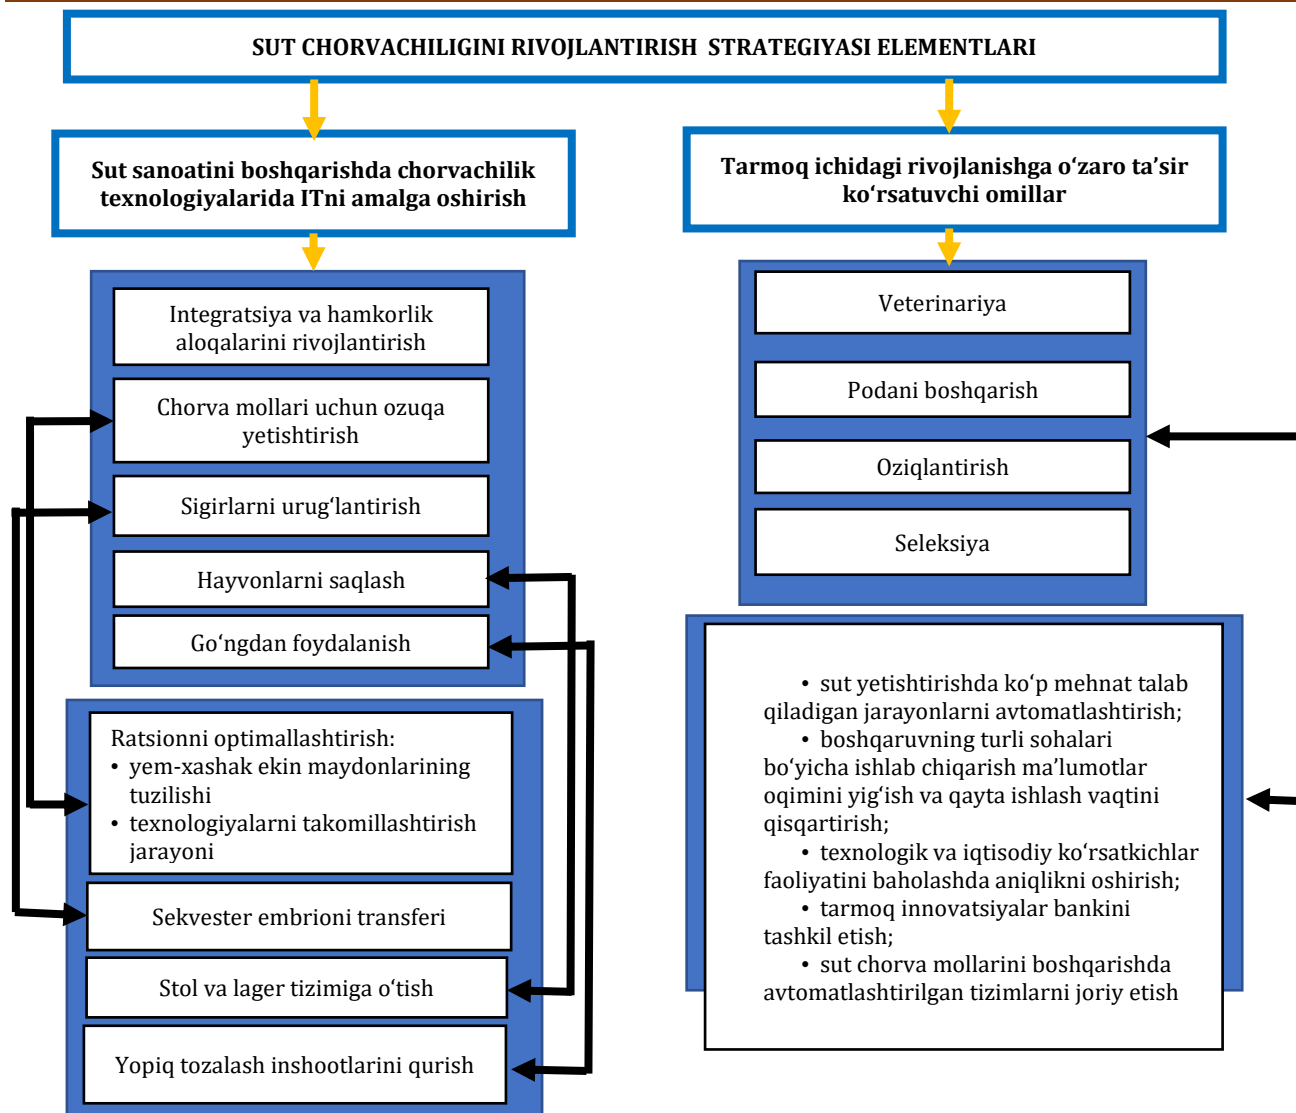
SUT CHORVACHILIGINI RIVOJLANTIRISH STRATEGIYASI ELEMENTLARI

Sut sanoatini boshqarishda chorvachilik texnologiyalarida ITni amalga oshirish

Integratsiya va hamkorlik aloqalarini rivojlantirish

Chorva mollari uchun ozuqa yetishtirish

Sigirlarni urug‘lantirish

Hayvonlarni saqlash

Go‘ngdan foydalanish

Ratsionni optimallashtirish:
• yem-xashak ekin maydonlarining tuzilishi
• texnologiyalarni takomillashtirish jarayoni

Sekvester embrioni transferi

Stol va lager tizimiga o‘tish

Yopiq tozalash inshootlarini qurish

Tarmoq ichidagi rivojlanishga o‘zaro ta’sir ko‘rsatuvchi omillar

Veterinariya

Podani boshqarish

Oziqlantirish

Seleksiya

• sut yetishtirishda ko‘p mehnat talab qiladigan jarayonlarni avtomatlashtirish;
• boshqaruvning turli sohalari bo‘yicha ishlab chiqarish ma’lumotlar oqimini yig‘ish va qayta ishlash vaqtini qisqartirish;
• texnologik va iqtisodiy ko‘rsatkichlar faoliyatini baholashda aniqlikni oshirish;
• tarmoq innovatsiyalar bankini tashkil etish;
• sut chorva mollarini boshqarishda avtomatlashtirilgan tizimlarni joriy etish